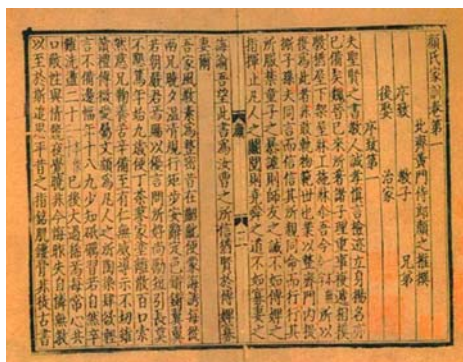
顏氏家訓卷第一

北齊黃門侍郎顏之推撰

序致　教子　兄弟
後娶　治家

序致第一

夫聖賢之書教人誠孝慎言檢迹立身揚名亦已備矣魏晉已來所著諸子理重事複遞相模斅猶屋下架屋牀上施牀耳吾今所以復為此者非敢軌物範世也業以整齊門內提撕子孫夫同言而信信其所親同命而行行其所服禁童子之暴謔則師友之誡不如傅婢之指揮止凡人之鬬鬩則堯舜之道不如寡妻之誨諭吾望此書為汝曹之所信猶賢於傅婢寡妻耳

吾家風教素為整密昔在齠齓便蒙誘誨每從兩兄曉夕溫凊規行矩步安辭定色鏘鏘翼翼若朝嚴君焉賜以優言問所好尚勵短引長莫不懇篤年始九歲便丁荼蓼家塗離散百口索然慈兄鞠養苦辛備至有仁無威導示不切雖讀禮傳微愛屬文頗為凡人之所陶染肆欲輕言不脩邊幅年十八九少知砥礪習若自然卒難洗盪二十已後大過稀焉每常心共口敵性與情競夜覺曉非今悔昨失自憐無教以至於斯追思平昔之指銘肌鏤骨非徒古書